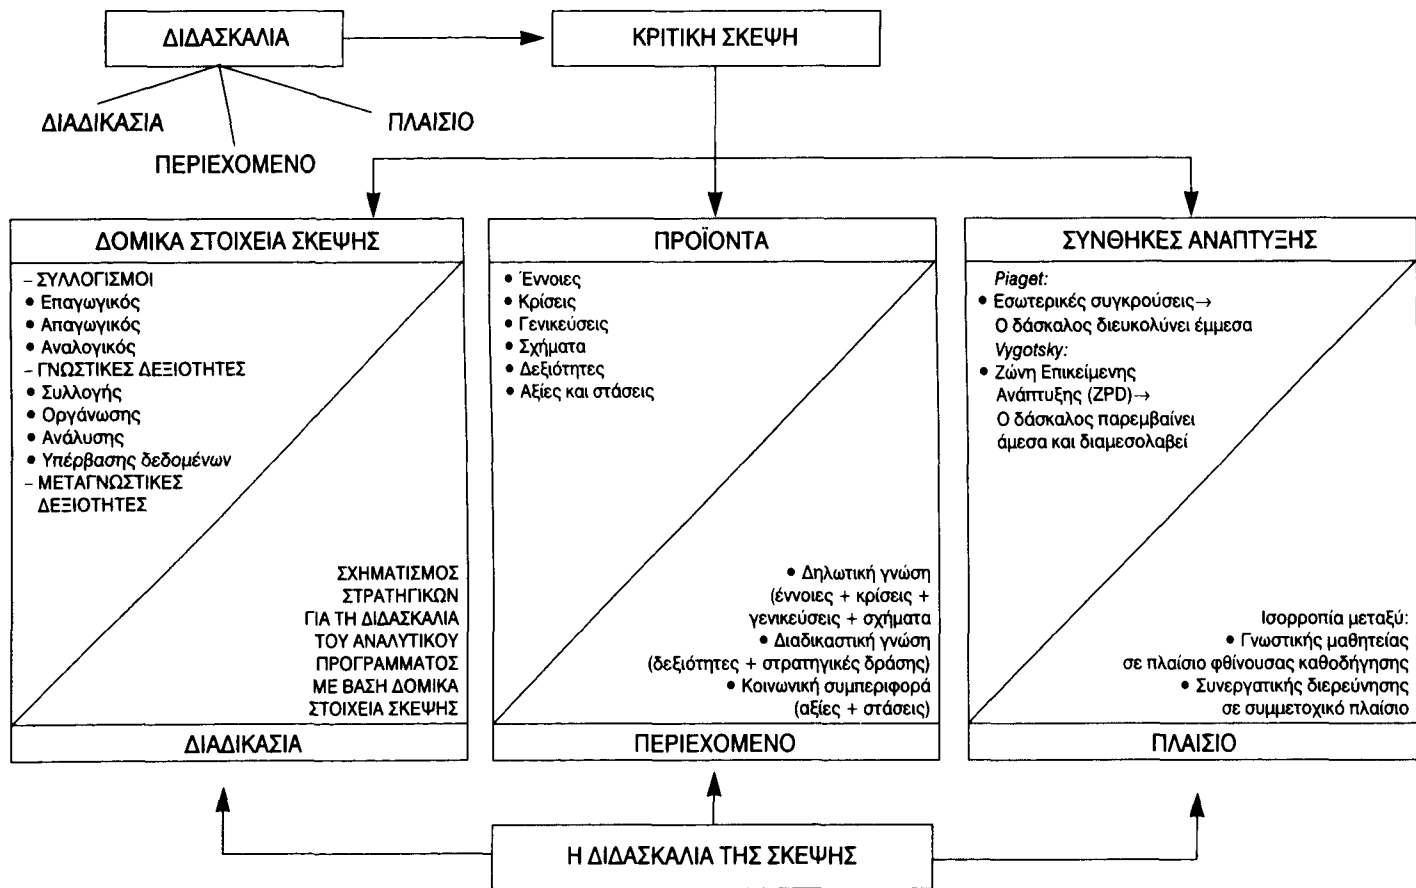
ΔΙΔΑΣΚΑΛΙΑ

ΚΡΙΤΙΚΗ ΣΚΕΨΗ

ΔΙΑΔΙΚΑΣΙΑ

ΠΕΡΙΕΧΟΜΕΝΟ

ΠΛΑΙΣΙΟ

ΔΟΜΙΚΑ ΣΤΟΙΧΕΙΑ ΣΚΕΨΗΣ

– ΣΥΛΛΟΓΙΣΜΟΙ
• Επαγωγικός
• Απαγωγικός
• Αναλογικός
– ΓΝΩΣΤΙΚΕΣ ΔΕΞΙΟΤΗΤΕΣ
• Συλλογής
• Οργάνωσης
• Ανάλυσης
• Υπέρβασης δεδομένων
– ΜΕΤΑΓΝΩΣΤΙΚΕΣ ΔΕΞΙΟΤΗΤΕΣ

ΣΧΗΜΑΤΙΣΜΟΣ ΣΤΡΑΤΗΓΙΚΩΝ ΓΙΑ ΤΗ ΔΙΔΑΣΚΑΛΙΑ ΤΟΥ ΑΝΑΛΥΤΙΚΟΥ ΠΡΟΓΡΑΜΜΑΤΟΣ ΜΕ ΒΑΣΗ ΔΟΜΙΚΑ ΣΤΟΙΧΕΙΑ ΣΚΕΨΗΣ

ΔΙΑΔΙΚΑΣΙΑ

ΠΡΟΪΟΝΤΑ

• Έννοιες
• Κρίσεις
• Γενικεύσεις
• Σχήματα
• Δεξιότητες
• Αξίες και στάσεις

• Δηλωτική γνώση (έννοιες + κρίσεις + γενικεύσεις + σχήματα
• Διαδικαστική γνώση (δεξιότητες + στρατηγικές δράσης)
• Κοινωνική συμπεριφορά (αξίες + στάσεις)

ΠΕΡΙΕΧΟΜΕΝΟ

ΣΥΝΘΗΚΕΣ ΑΝΑΠΤΥΞΗΣ

Piaget:
• Εσωτερικές συγκρούσεις→ Ο δάσκαλος διευκολύνει έμμεσα
Vygotsky:
• Ζώνη Επικείμενης Ανάπτυξης (ZPD)→ Ο δάσκαλος παρεμβαίνει άμεσα και διαμεσολαβεί

Ισορροπία μεταξύ:
• Γνωστικής μαθητείας σε πλαίσιο φθίνουσας καθοδήγησης
• Συνεργατικής διερεύνησης σε συμμετοχικό πλαίσιο

ΠΛΑΙΣΙΟ

Η ΔΙΔΑΣΚΑΛΙΑ ΤΗΣ ΣΚΕΨΗΣ